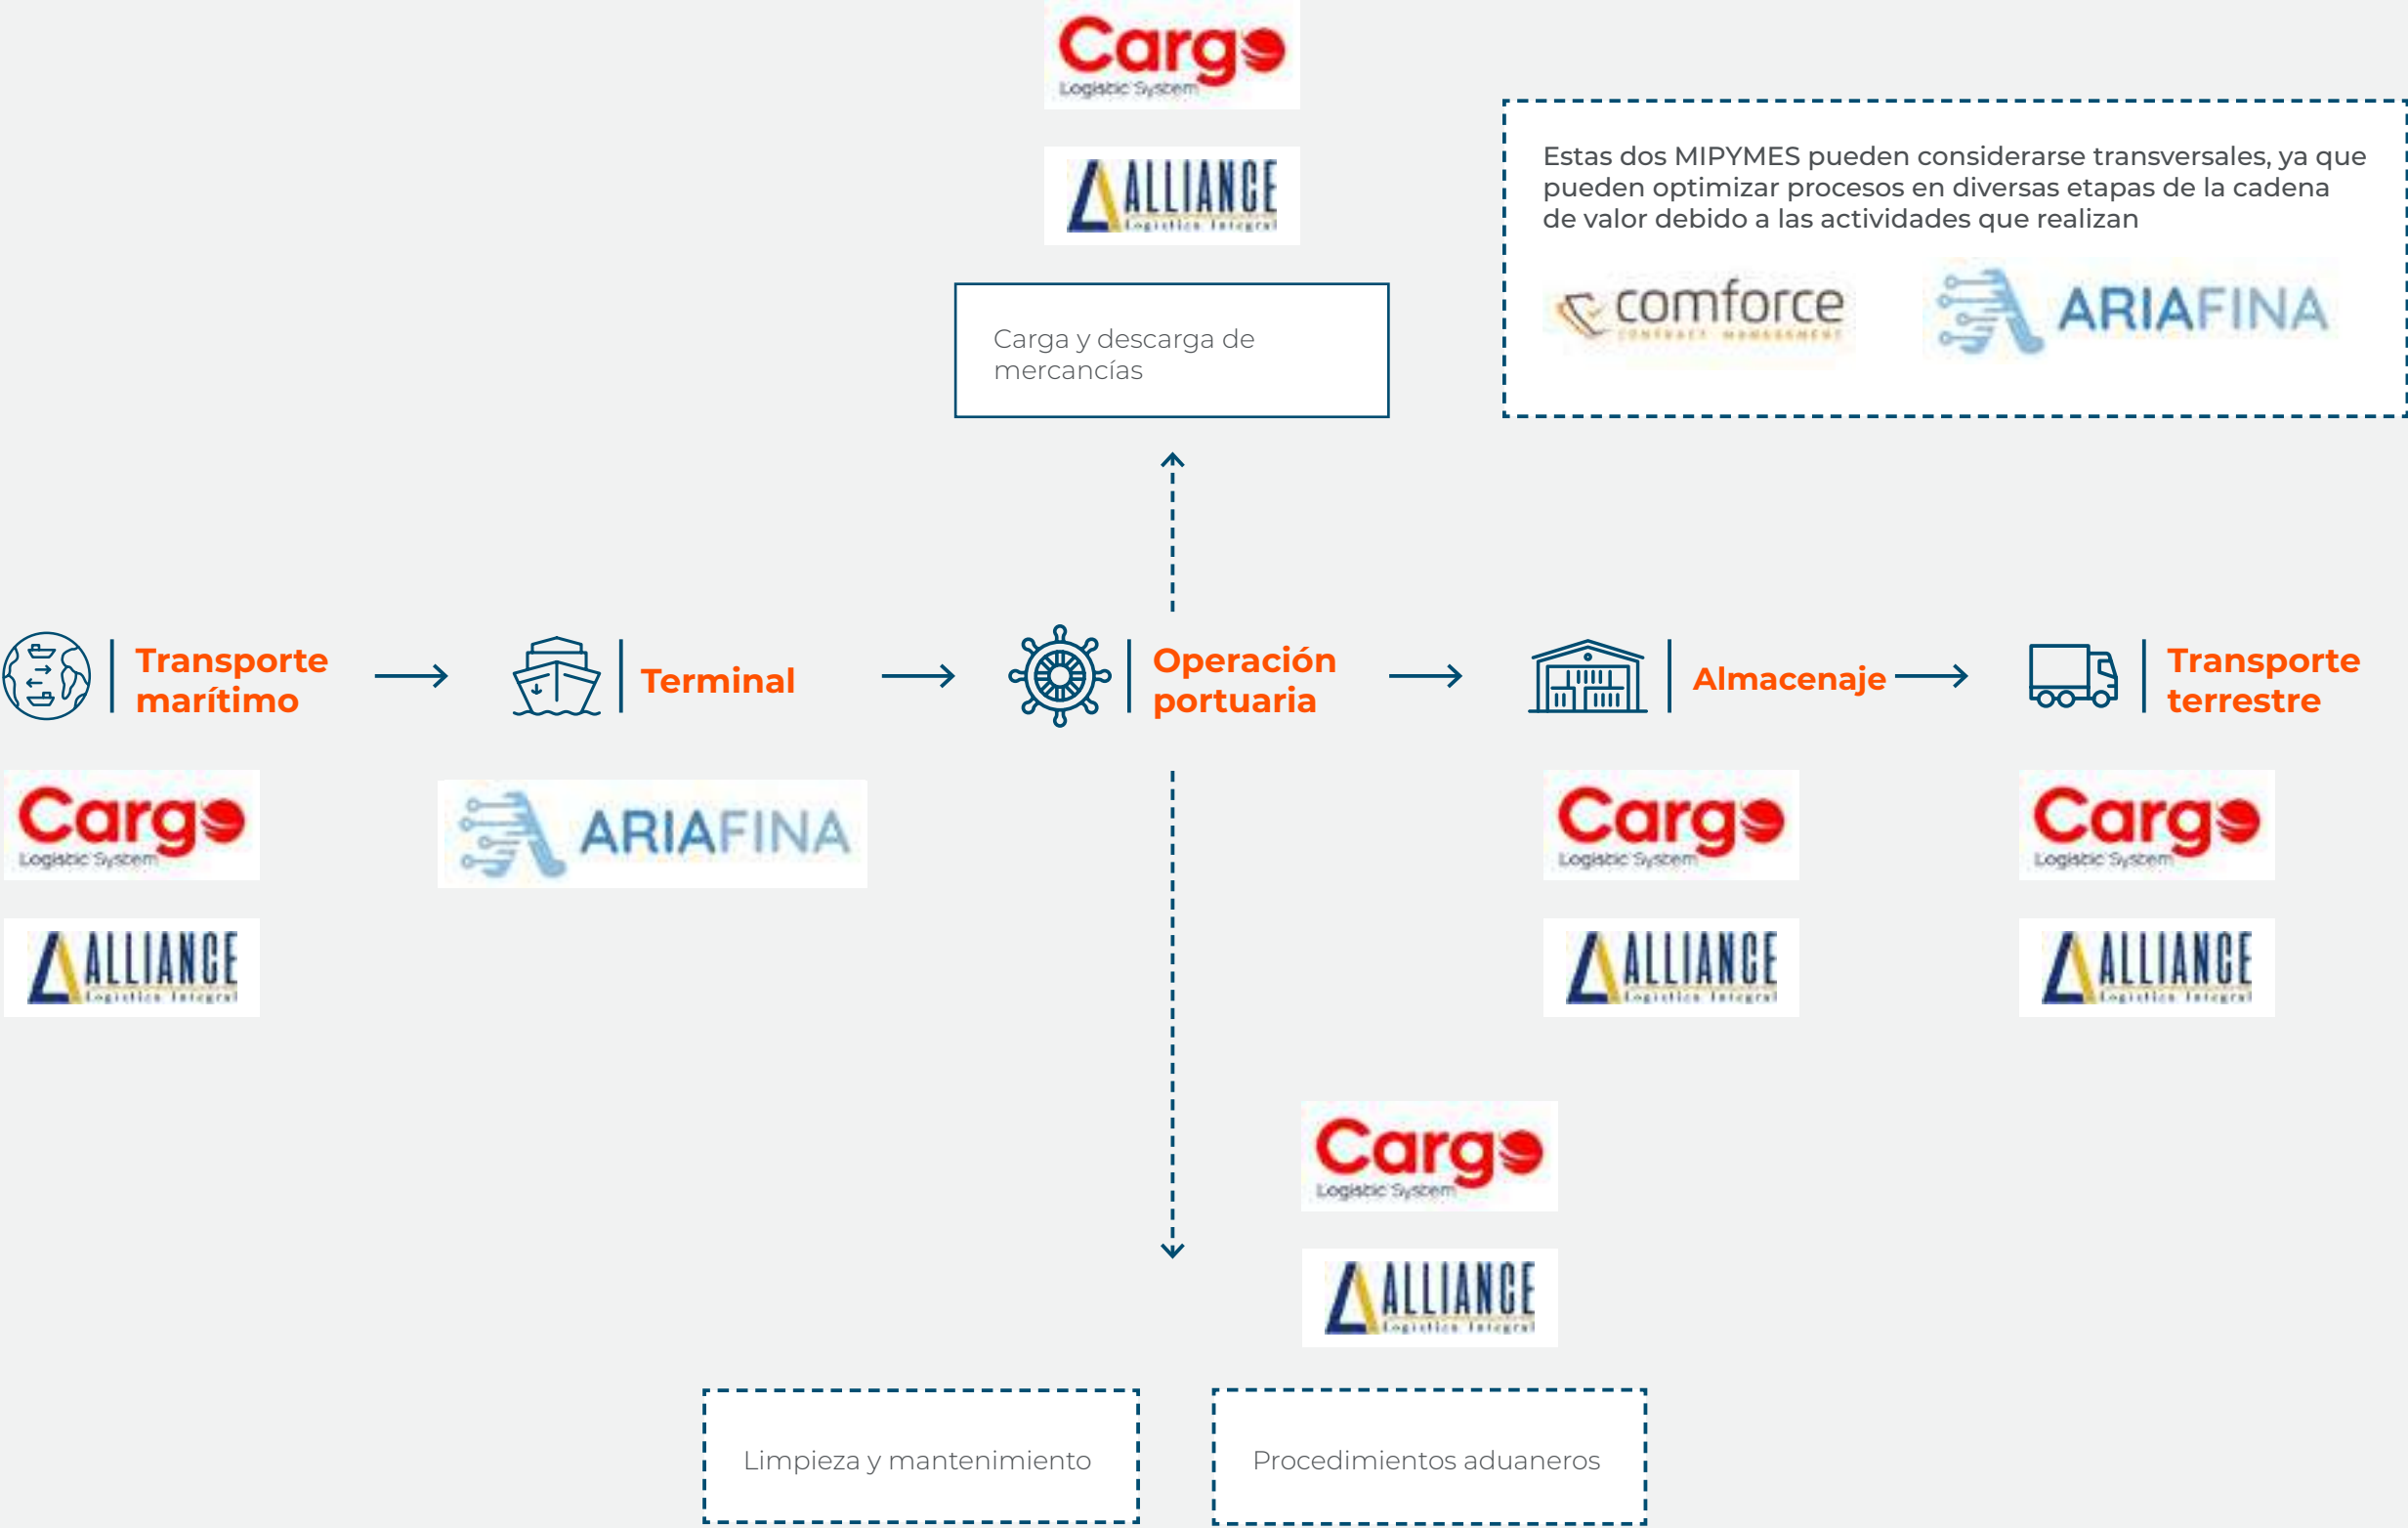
Cargo
Logistic System

ALLIANCE
Logística Integral

Carga y descarga de mercancías

Estas dos MIPYMES pueden considerarse transversales, ya que pueden optimizar procesos en diversas etapas de la cadena de valor debido a las actividades que realizan

comforce
CONTRACT MANAGEMENT

ARIAFINA

Transporte marítimo

Terminal

Operación portuaria

Almacenaje

Transporte terrestre

Cargo
Logistic System

ALLIANCE
Logística Integral

ARIAFINA

Cargo
Logistic System

ALLIANCE
Logística Integral

Cargo
Logistic System

ALLIANCE
Logística Integral

Cargo
Logistic System

ALLIANCE
Logística Integral

Limpieza y mantenimiento

Procedimientos aduaneros